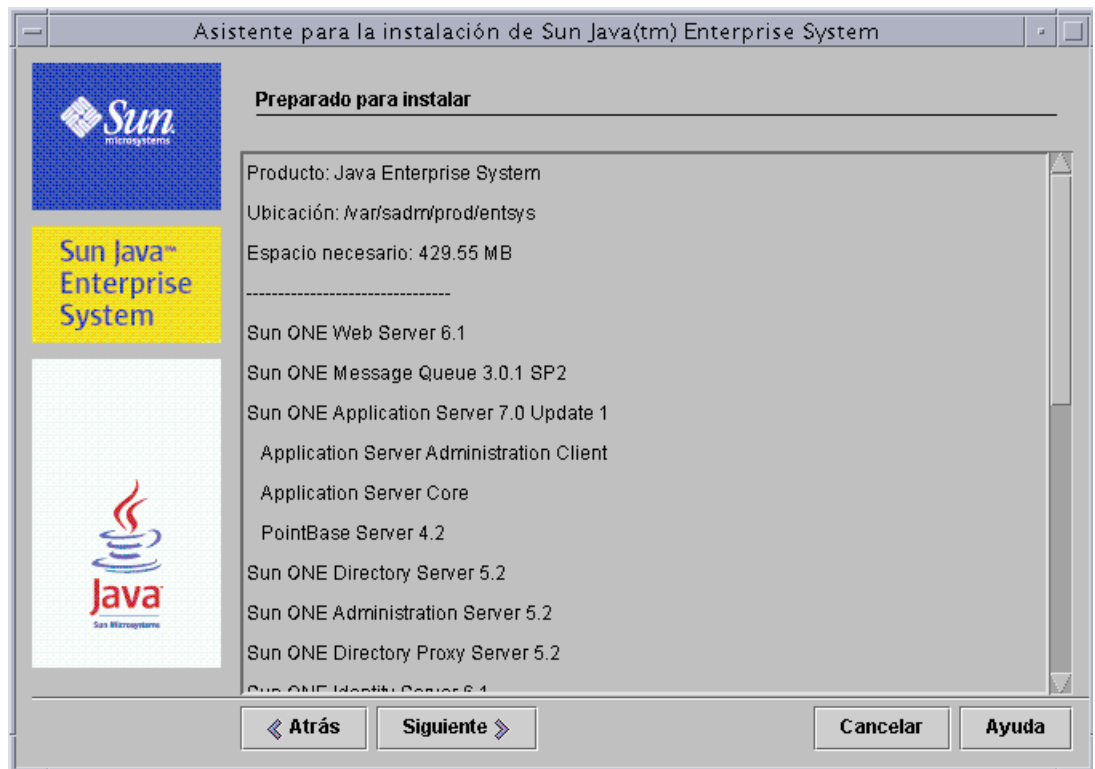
Asistente para la instalación de Sun Java(tm) Enterprise System

Sun microsystems

Sun Java™ Enterprise System

Java Sun Microsystems

Preparado para instalar

Producto: Java Enterprise System

Ubicación: /var/sadm/prod/entsys

Espacio necesario: 429.55 MB

--------------------------------

Sun ONE Web Server 6.1

Sun ONE Message Queue 3.0.1 SP2

Sun ONE Application Server 7.0 Update 1

Application Server Administration Client

Application Server Core

PointBase Server 4.2

Sun ONE Directory Server 5.2

Sun ONE Administration Server 5.2

Sun ONE Directory Proxy Server 5.2

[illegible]

« Atrás

Siguiente »

Cancelar

Ayuda